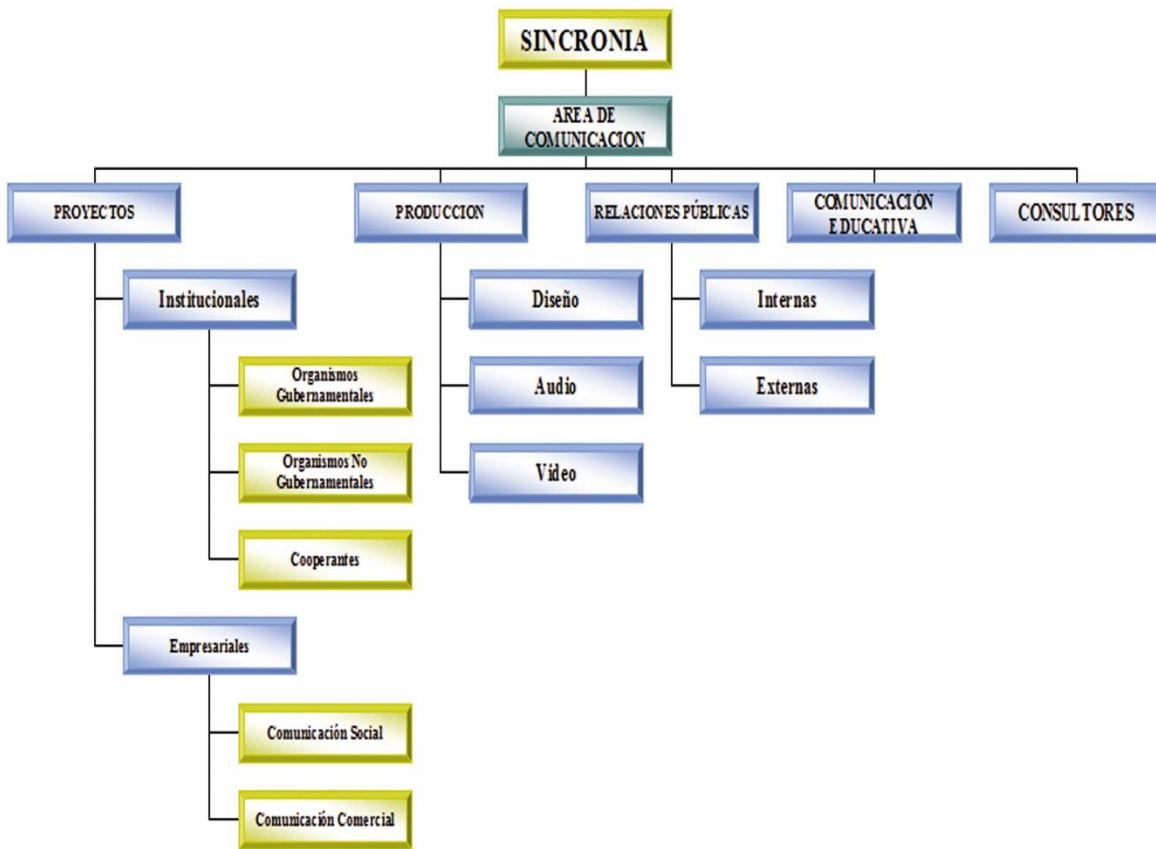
SINCRONIA

AREA DE COMUNICACION

PROYECTOS

PRODUCCION

RELACIONES PÚBLICAS

COMUNICACIÓN EDUCATIVA

CONSULTORES

Institucionales

Organismos Gubernamentales

Organismos No Gubernamentales

Cooperantes

Empresariales

Comunicación Social

Comunicación Comercial

Diseño

Audio

Video

Internas

Externas